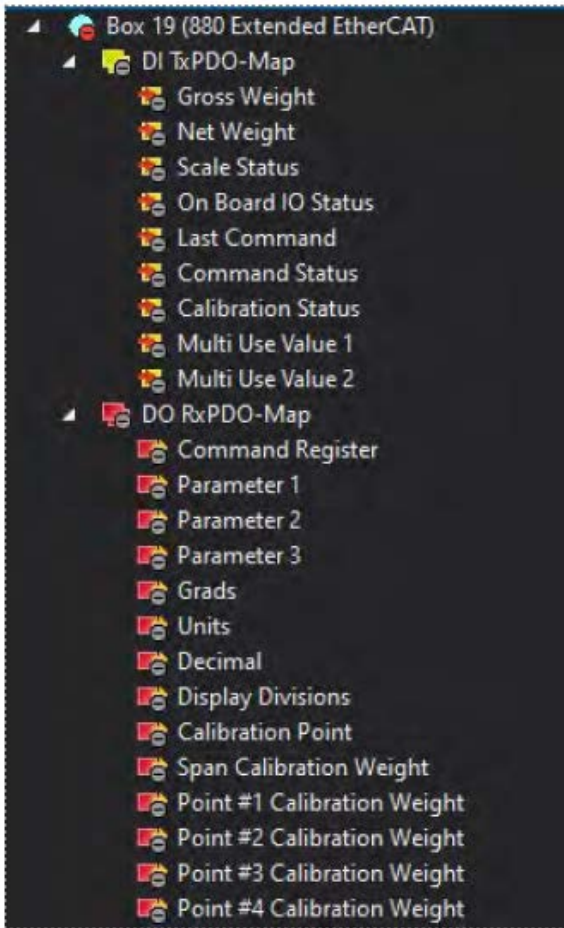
Box 19 (880 Extended EtherCAT)

DI TxPDO-Map

Gross Weight

Net Weight

Scale Status

On Board IO Status

Last Command

Command Status

Calibration Status

Multi Use Value 1

Multi Use Value 2

DO RxPDO-Map

Command Register

Parameter 1

Parameter 2

Parameter 3

Grads

Units

Decimal

Display Divisions

Calibration Point

Span Calibration Weight

Point #1 Calibration Weight

Point #2 Calibration Weight

Point #3 Calibration Weight

Point #4 Calibration Weight